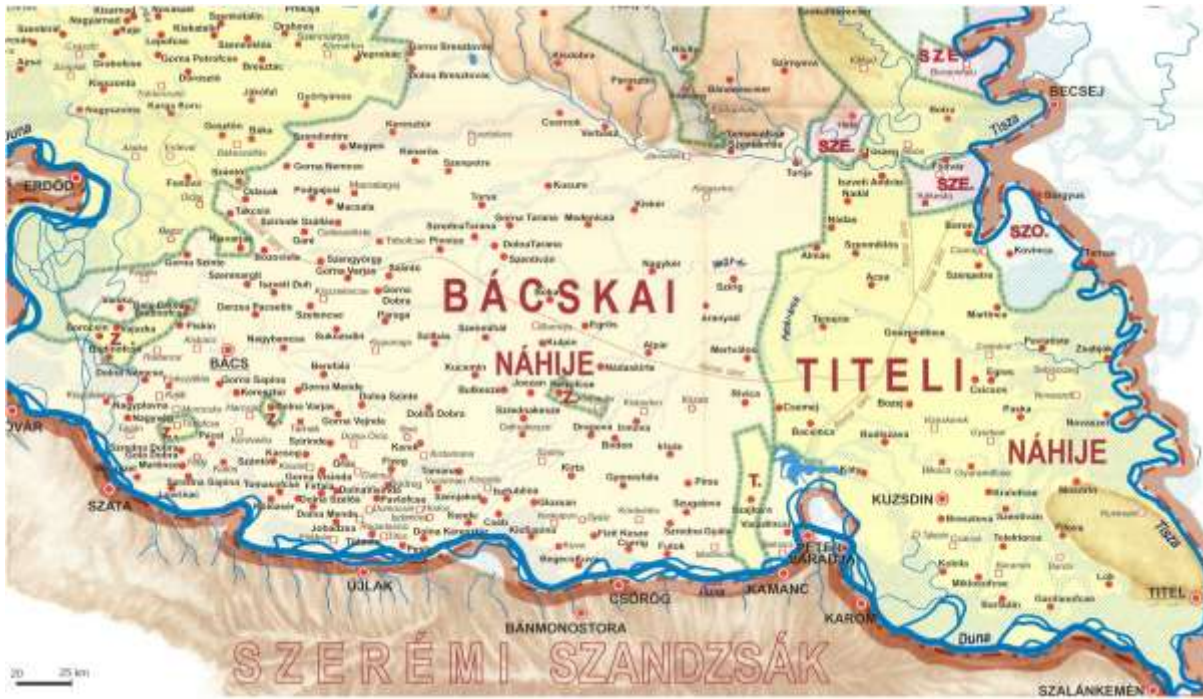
BÁCSKAI

NÁHIJE

TITELI

NÁHIJE

SZERÉMI SZANDZSÁK

BECSEJ

SZE.

SZE.

SZE.

SZO.

ERDŐD

BÁCS

Z.

Z.

Z.

Z.

T.

KUZSDIN

PÉTER VÁRADJA

KAMANC

KAROM

CSERÖG

ÚJLAK

SZATA

BÁNMONOSTORA

SZALÁNKEMÉN

TITEL

Tisza

Tisza

Duna

Duna

Duna

VÁR

Gorna Brezdovcse

Dolna Brezdovcse

Dolna Dobra

Gorna Dobra

Gorna Nemoce

Bodrog

Szántó

Sziveg

Czovnyej

Acsa

Almás

Kuszura

20 25 km